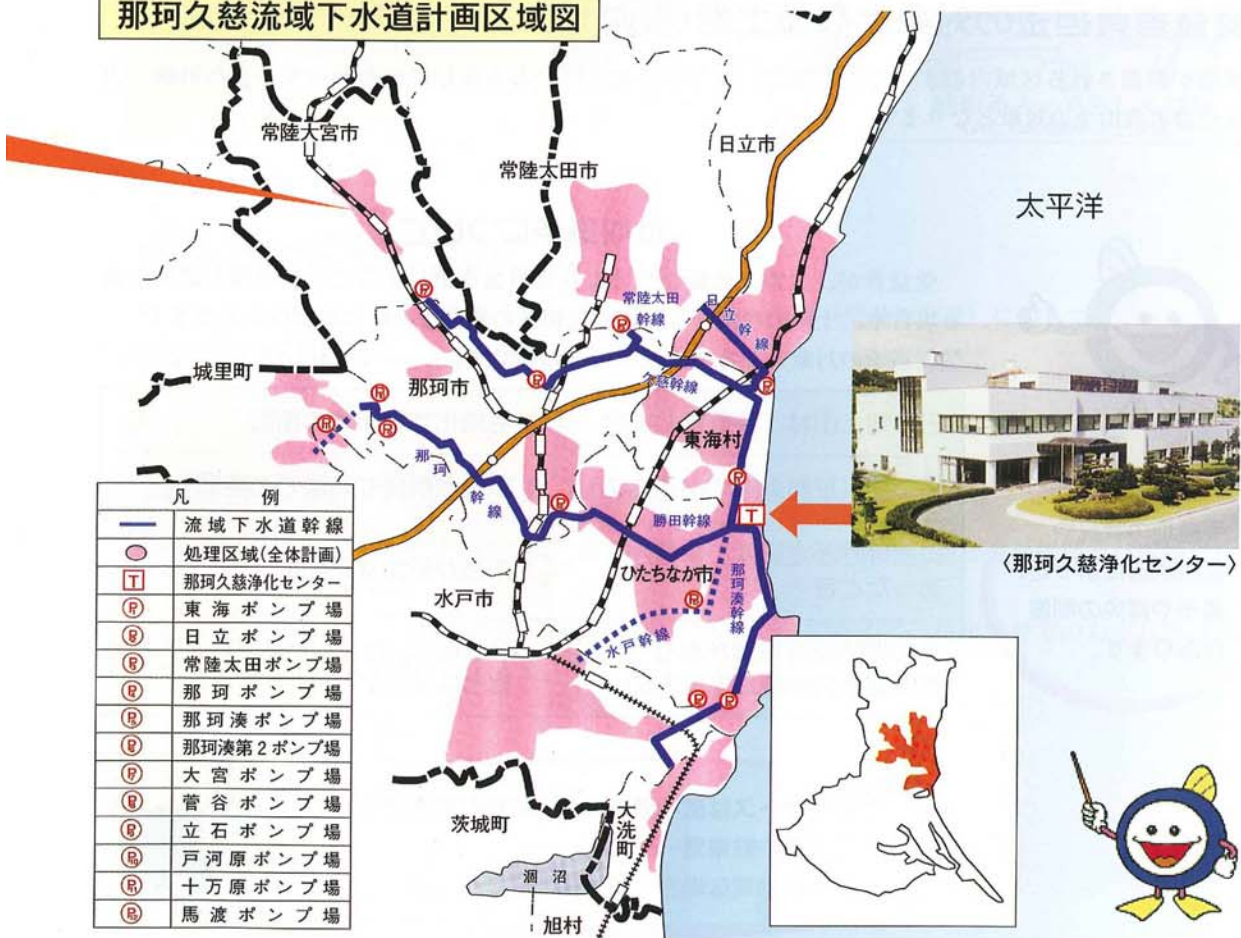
那珂久慈流域下水道計画区域図

常陸大宮市
常陸太田市
日立市
太平洋
常陸太田幹線
日立幹線
久慈幹線
城里町
那珂市
東海村
那珂幹線
勝田幹線
ひたちなか市
那珂湊幹線
水戸市
水戸幹線
茨城町
大洗町
涸沼
旭村

〈那珂久慈浄化センター〉

| 凡例 | |
|---|---|
| | 流域下水道幹線 |
| | 処理区域(全体計画) |
| T | 那珂久慈浄化センター |
| P | 東海ポンプ場 |
| P | 日立ポンプ場 |
| P | 常陸太田ポンプ場 |
| P | 那珂ポンプ場 |
| P | 那珂湊ポンプ場 |
| P | 那珂湊第2ポンプ場 |
| P | 大宮ポンプ場 |
| P | 菅谷ポンプ場 |
| P | 立石ポンプ場 |
| P | 戸河原ポンプ場 |
| P | 十万原ポンプ場 |
| P | 馬渡ポンプ場 |